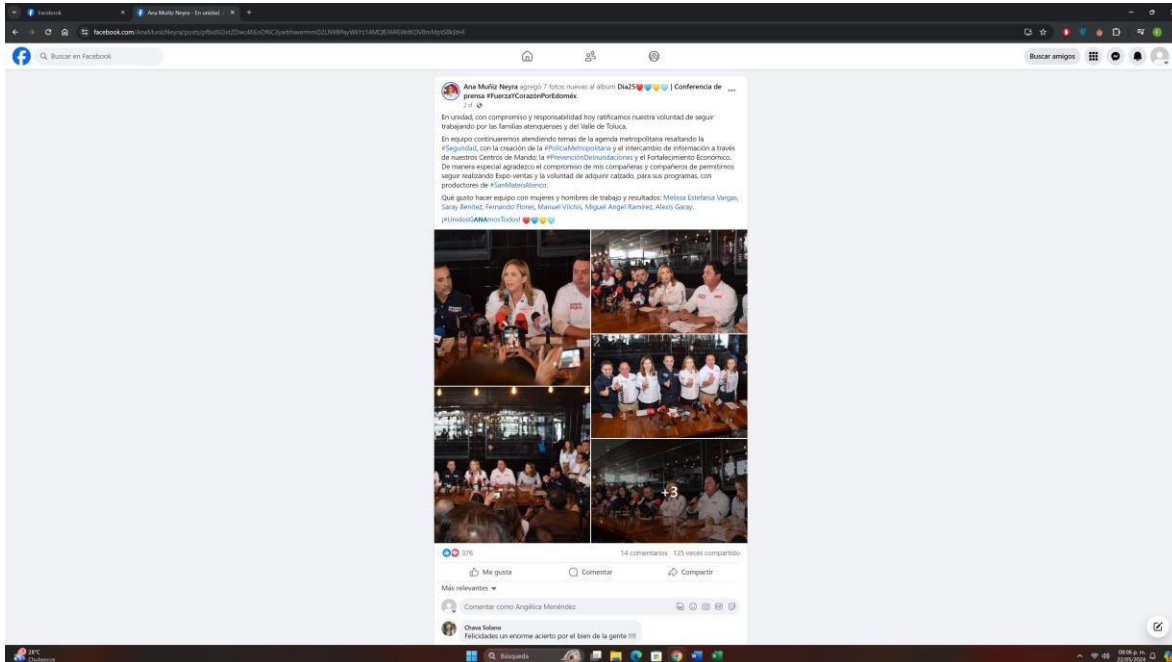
Facebook
Ana Muñiz Neyra - En unidad...
facebook.com/AnaMunizNeyra/posts/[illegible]
Buscar en Facebook
Buscar amigos

Ana Muñiz Neyra agregó 7 fotos nuevas al álbum Día25 | Conferencia de prensa #FuerzaYCorazónPorEdoméx.
2 d

En unidad, con compromiso y responsabilidad hoy ratificamos nuestra voluntad de seguir trabajando por las familias atenquenses y del Valle de Toluca.

En equipo continuaremos atendiendo temas de la agenda metropolitana resaltando la #Seguridad, con la creación de la #PolicíaMetropolitana y el intercambio de información a través de nuestros Centros de Mando; la #PrevenciónDeInundaciones y el Fortalecimiento Económico. De manera especial agradezco el compromiso de mis compañeras y compañeros de permitirnos seguir realizando Expo-ventas y la voluntad de adquirir calzado, para sus programas, con productores de #SanMateoAtenco.

Qué gusto hacer equipo con mujeres y hombres de trabajo y resultados: Melissa Estefanía Vargas, Saray Benítez, Fernando Flores, Manuel Vilchis, Miguel Angel Ramírez, Alexis Garay.

¡#UnidosGANAmosTodos!

+3

376
14 comentarios 125 veces compartido
Me gusta
Comentar
Compartir
Más relevantes
Comentar como Angélica Menéndez
Chava Solano
Felicidades un enorme acierto por el bien de la gente

28°C
Búsqueda
08:06 p. m.
22/05/2024